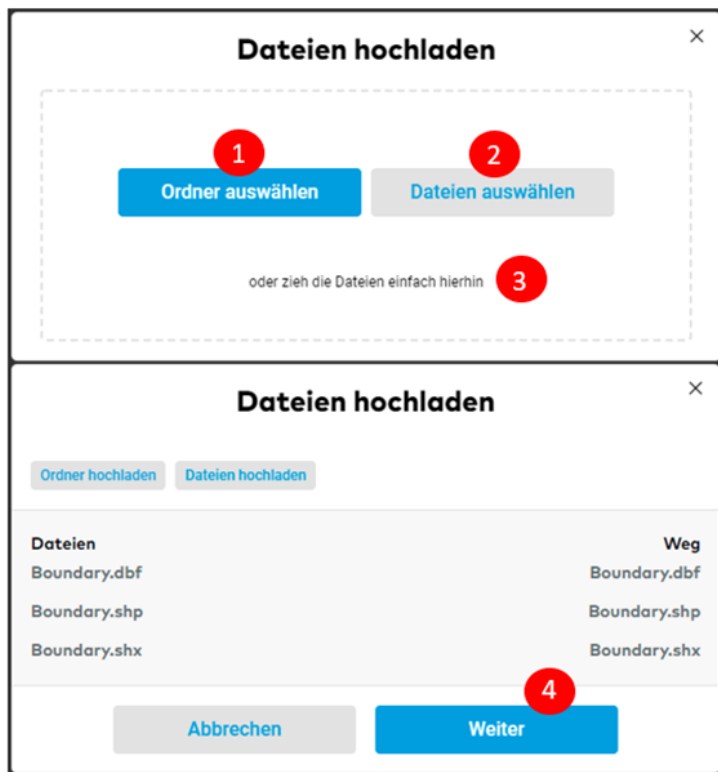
Dateien hochladen

×

1

2

Ordner auswählen

Dateien auswählen

oder zieh die Dateien einfach hierhin

3

Dateien hochladen

×

Ordner hochladen

Dateien hochladen

| Dateien | Weg |
|---|---|
| Boundary.dbf | Boundary.dbf |
| Boundary.shp | Boundary.shp |
| Boundary.shx | Boundary.shx |

4

Abbrechen

Weiter